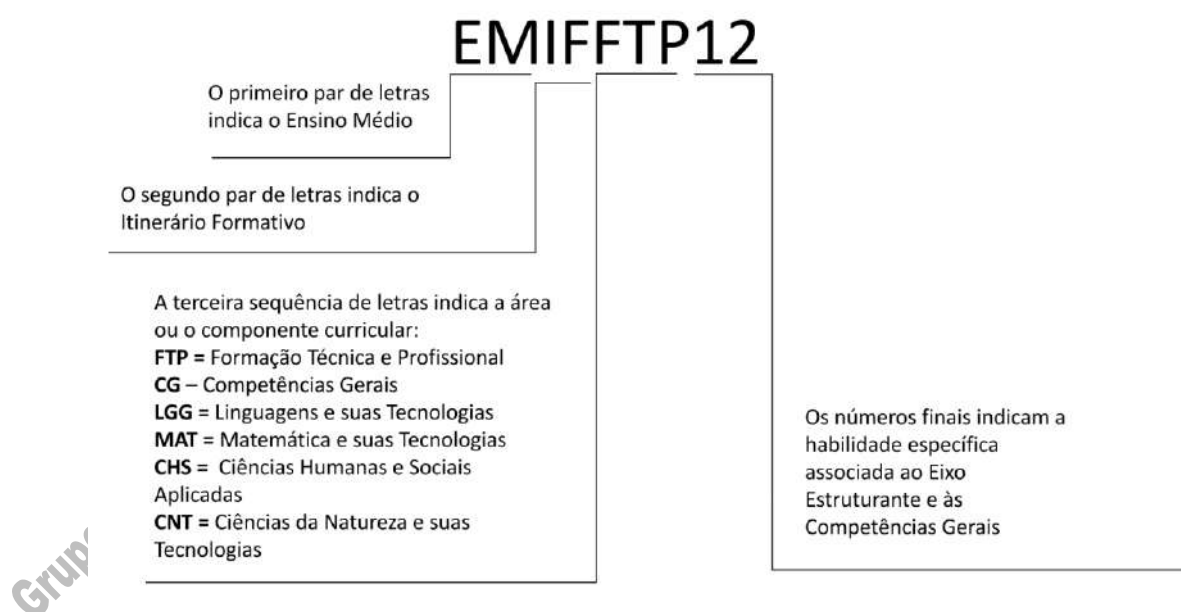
EMIFFTP12

O primeiro par de letras indica o Ensino Médio

O segundo par de letras indica o Itinerário Formativo

A terceira sequência de letras indica a área ou o componente curricular:
**FTP =** Formação Técnica e Profissional
**CG** – Competências Gerais
**LGG** = Linguagens e suas Tecnologias
**MAT** = Matemática e suas Tecnologias
**CHS** = Ciências Humanas e Sociais Aplicadas
**CNT** = Ciências da Natureza e suas Tecnologias

Os números finais indicam a habilidade específica associada ao Eixo Estruturante e às Competências Gerais

Grup